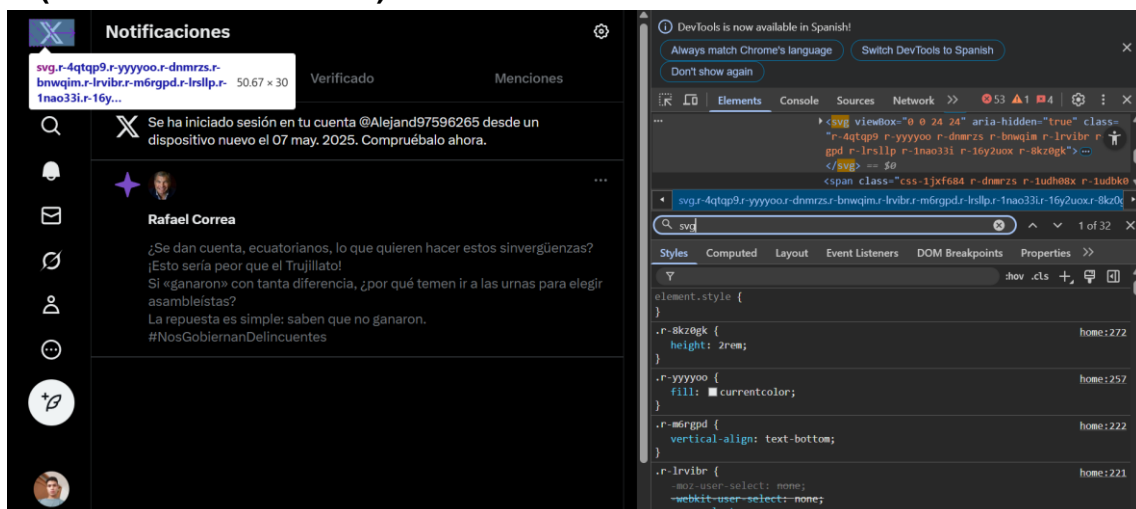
Notificaciones

svg.r-4qtqp9.r-yyyyoo.r-dnmrzs.r-bnwqim.r-lrvibr.r-m6rgpd.r-lrsllp.r-1nao33i.r-16y... 50.67 × 30

Verificado

Menciones

Se ha iniciado sesión en tu cuenta @Alejand97596265 desde un dispositivo nuevo el 07 may. 2025. Compruébalo ahora.

Rafael Correa

¿Se dan cuenta, ecuatorianos, lo que quieren hacer estos sinvergüenzas? ¡Esto sería peor que el Trujillato!
Si «ganaron» con tanta diferencia, ¿por qué temen ir a las urnas para elegir asambleístas?
La repuesta es simple: saben que no ganaron.
#NosGobiernanDelincuentes

DevTools is now available in Spanish!
Always match Chrome's language
Switch DevTools to Spanish
Don't show again

Elements Console Sources Network 53 1 4

<svg viewBox="0 0 24 24" aria-hidden="true" class="r-4qtqp9 r-yyyyoo r-dnmrzs r-bnwqim r-lrvibr r-m6rgpd r-lrsllp r-1nao33i r-16y2uox r-8kz0gk">
</svg> == $0
<span class="css-1jxf684 r-dnmrzs r-1udh08x r-1udbk0

svg.r-4qtqp9.r-yyyyoo.r-dnmrzs.r-bnwqim.r-lrvibr.r-m6rgpd.r-lrsllp.r-1nao33i.r-16y2uox.r-8kz0

svg 1 of 32

Styles Computed Layout Event Listeners DOM Breakpoints Properties

:hov .cls

element.style {
}
.r-8kz0gk { home:272
height: 2rem;
}
.r-yyyyoo { home:257
fill: currentcolor;
}
.r-m6rgpd { home:222
vertical-align: text-bottom;
}
.r-lrvibr { home:221
-moz-user-select: none;
-webkit-user-select: none;